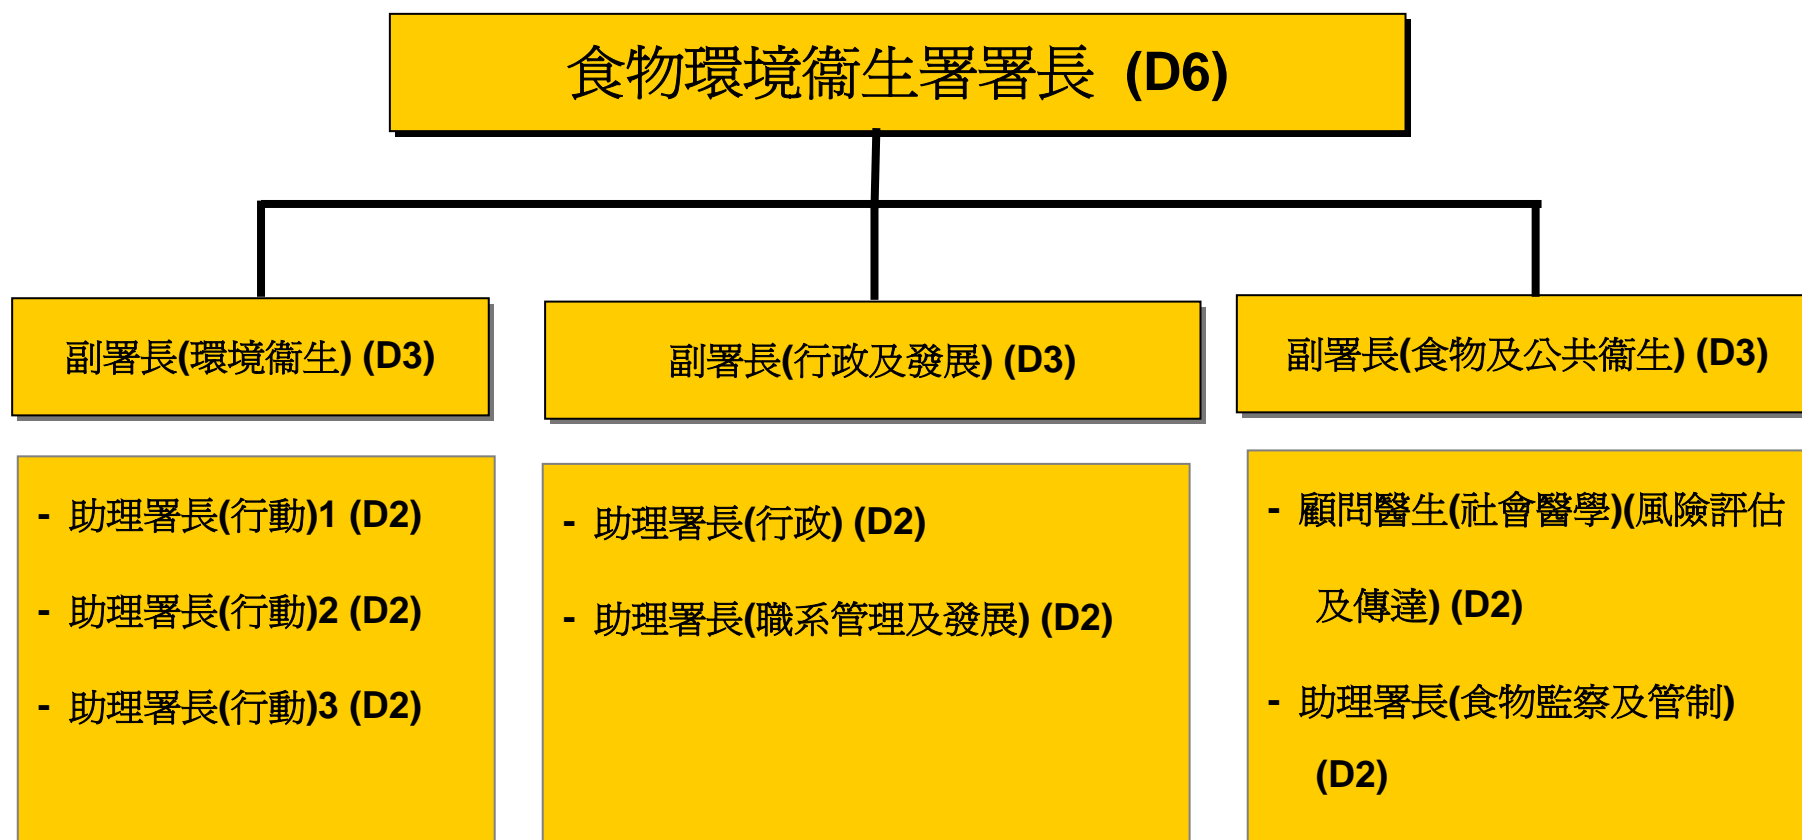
食物環境衞生署署長 (D6)

副署長(環境衞生) (D3)

副署長(行政及發展) (D3)

副署長(食物及公共衞生) (D3)

- 助理署長(行動)1 (D2)
- 助理署長(行動)2 (D2)
- 助理署長(行動)3 (D2)

- 助理署長(行政) (D2)
- 助理署長(職系管理及發展) (D2)

- 顧問醫生(社會醫學)(風險評估及傳達) (D2)
- 助理署長(食物監察及管制) (D2)